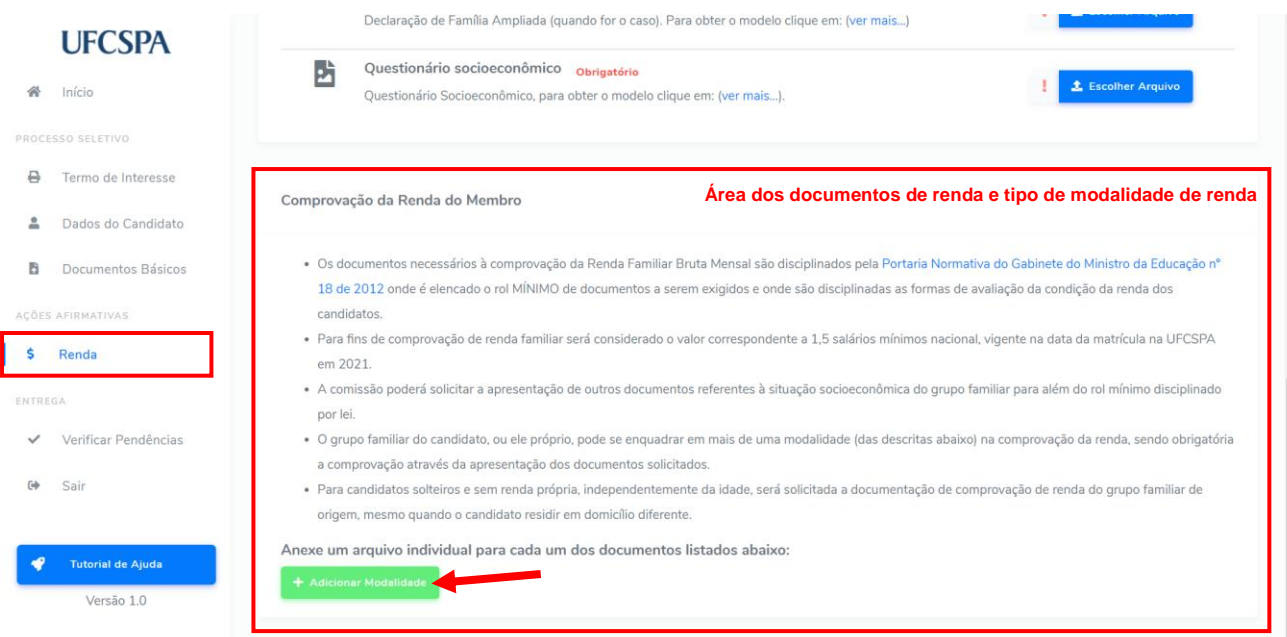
UFCSPA

Início

PROCESSO SELETIVO

Termo de Interesse

Dados do Candidato

Documentos Básicos

AÇÕES AFIRMATIVAS

$ Renda

ENTREGA

Verificar Pendências

Sair

Tutorial de Ajuda

Versão 1.0

Declaração de Família Ampliada (quando for o caso). Para obter o modelo clique em: (ver mais...)

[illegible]

Questionário socioeconômico Obrigatório

Questionário Socioeconômico, para obter o modelo clique em: (ver mais...).

! Escolher Arquivo

Comprovação da Renda do Membro

Área dos documentos de renda e tipo de modalidade de renda

- Os documentos necessários à comprovação da Renda Familiar Bruta Mensal são disciplinados pela Portaria Normativa do Gabinete do Ministro da Educação nº 18 de 2012 onde é elencado o rol MÍNIMO de documentos a serem exigidos e onde são disciplinadas as formas de avaliação da condição da renda dos candidatos.
- Para fins de comprovação de renda familiar será considerado o valor correspondente a 1,5 salários mínimos nacional, vigente na data da matrícula na UFCSPA em 2021.
- A comissão poderá solicitar a apresentação de outros documentos referentes à situação socioeconômica do grupo familiar para além do rol mínimo disciplinado por lei.
- O grupo familiar do candidato, ou ele próprio, pode se enquadrar em mais de uma modalidade (das descritas abaixo) na comprovação da renda, sendo obrigatória a comprovação através da apresentação dos documentos solicitados.
- Para candidatos solteiros e sem renda própria, independentemente da idade, será solicitada a documentação de comprovação de renda do grupo familiar de origem, mesmo quando o candidato residir em domicílio diferente.

Anexe um arquivo individual para cada um dos documentos listados abaixo:

+ Adicionar Modalidade